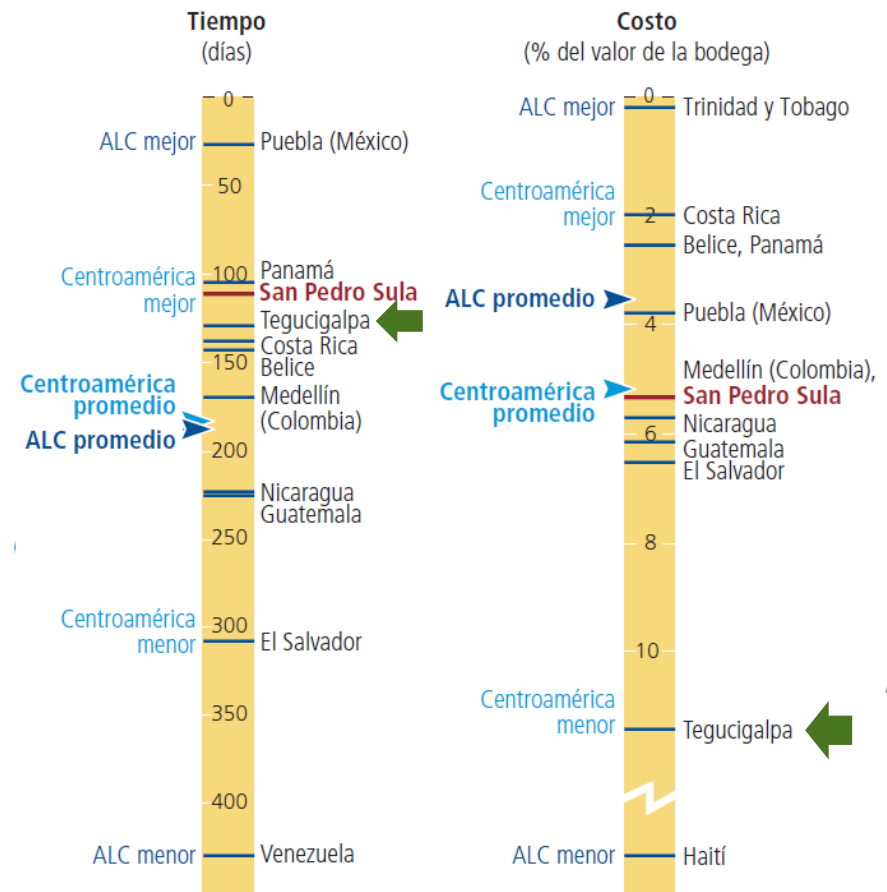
Tiempo
(días)

0
ALC mejor
Puebla (México)
50
Centroamérica mejor
100
Panamá
San Pedro Sula
Tegucigalpa
Costa Rica
150
Belice
Medellín (Colombia)
Centroamérica promedio
ALC promedio
200
Nicaragua
Guatemala
250
Centroamérica menor
300
El Salvador
350
400
ALC menor
Venezuela

Costo
(% del valor de la bodega)

0
ALC mejor
Trinidad y Tobago
Centroamérica mejor
2
Costa Rica
Belice, Panamá
ALC promedio
4
Puebla (México)
Medellín (Colombia),
Centroamérica promedio
San Pedro Sula
Nicaragua
6
Guatemala
El Salvador
8
10
Centroamérica menor
Tegucigalpa
ALC menor
Haití